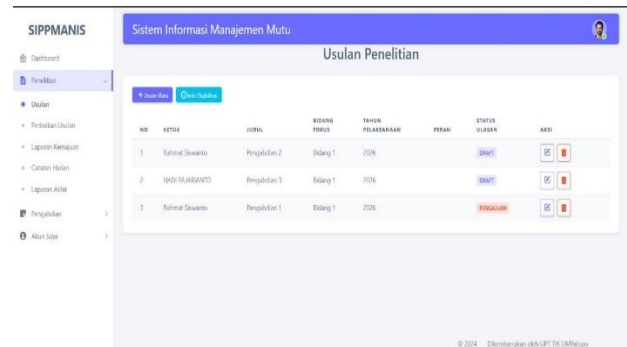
SIPPMANIS

Dashboard

Penelitian

Usulan

Perbaikan Usulan

Laporan Kemajuan

Catatan Harian

Laporan Akhir

Pengabdian

Akun Saya

Sistem Informasi Manajemen Mutu

Usulan Penelitian

+ Usulan Baru

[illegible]

| NO | KETUA | JUDUL | BIDANG FOKUS | TAHUN PELAKSANAAN | PERAN | STATUS ULASAN | AKSI |
|---|---|---|---|---|---|---|---|
| 1 | Rahmat Siswanto | Pengabdian 2 | Bidang 1 | 2026 | | DRAFT | |
| 2 | HADI PAJARIANTO | Pengabdian 3 | Bidang 1 | 2026 | | DRAFT | |
| 3 | Rahmat Siswanto | Pengabdian 1 | Bidang 1 | 2026 | | PENGAJUAN | |

© 2024 Dikembangkan oleh UPT TIK UMPalopo